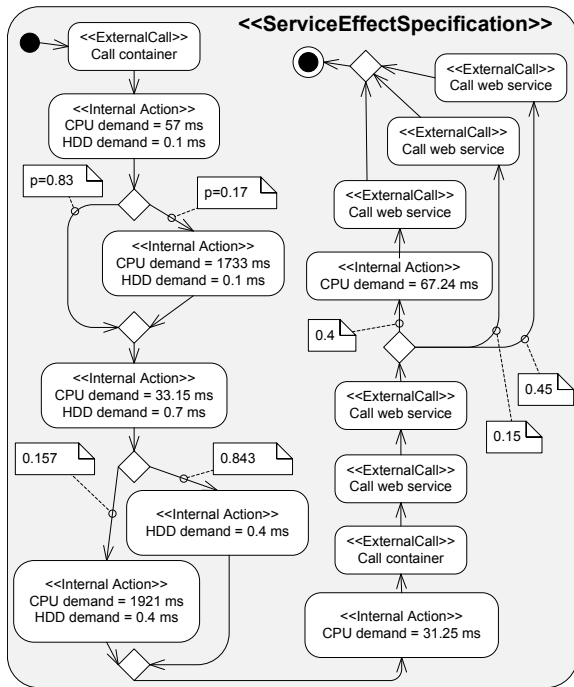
<<ServiceEffectSpecification>>

<<ExternalCall>>
Call container

<<Internal Action>>
CPU demand = 57 ms
HDD demand = 0.1 ms

p=0.83

p=0.17

<<Internal Action>>
CPU demand = 1733 ms
HDD demand = 0.1 ms

<<Internal Action>>
CPU demand = 33.15 ms
HDD demand = 0.7 ms

0.157

0.843

<<Internal Action>>
HDD demand = 0.4 ms

<<Internal Action>>
CPU demand = 1921 ms
HDD demand = 0.4 ms

<<ExternalCall>>
Call web service

<<ExternalCall>>
Call web service

<<ExternalCall>>
Call web service

<<Internal Action>>
CPU demand = 67.24 ms

0.4

0.45

0.15

<<ExternalCall>>
Call web service

<<ExternalCall>>
Call web service

<<ExternalCall>>
Call container

<<Internal Action>>
CPU demand = 31.25 ms